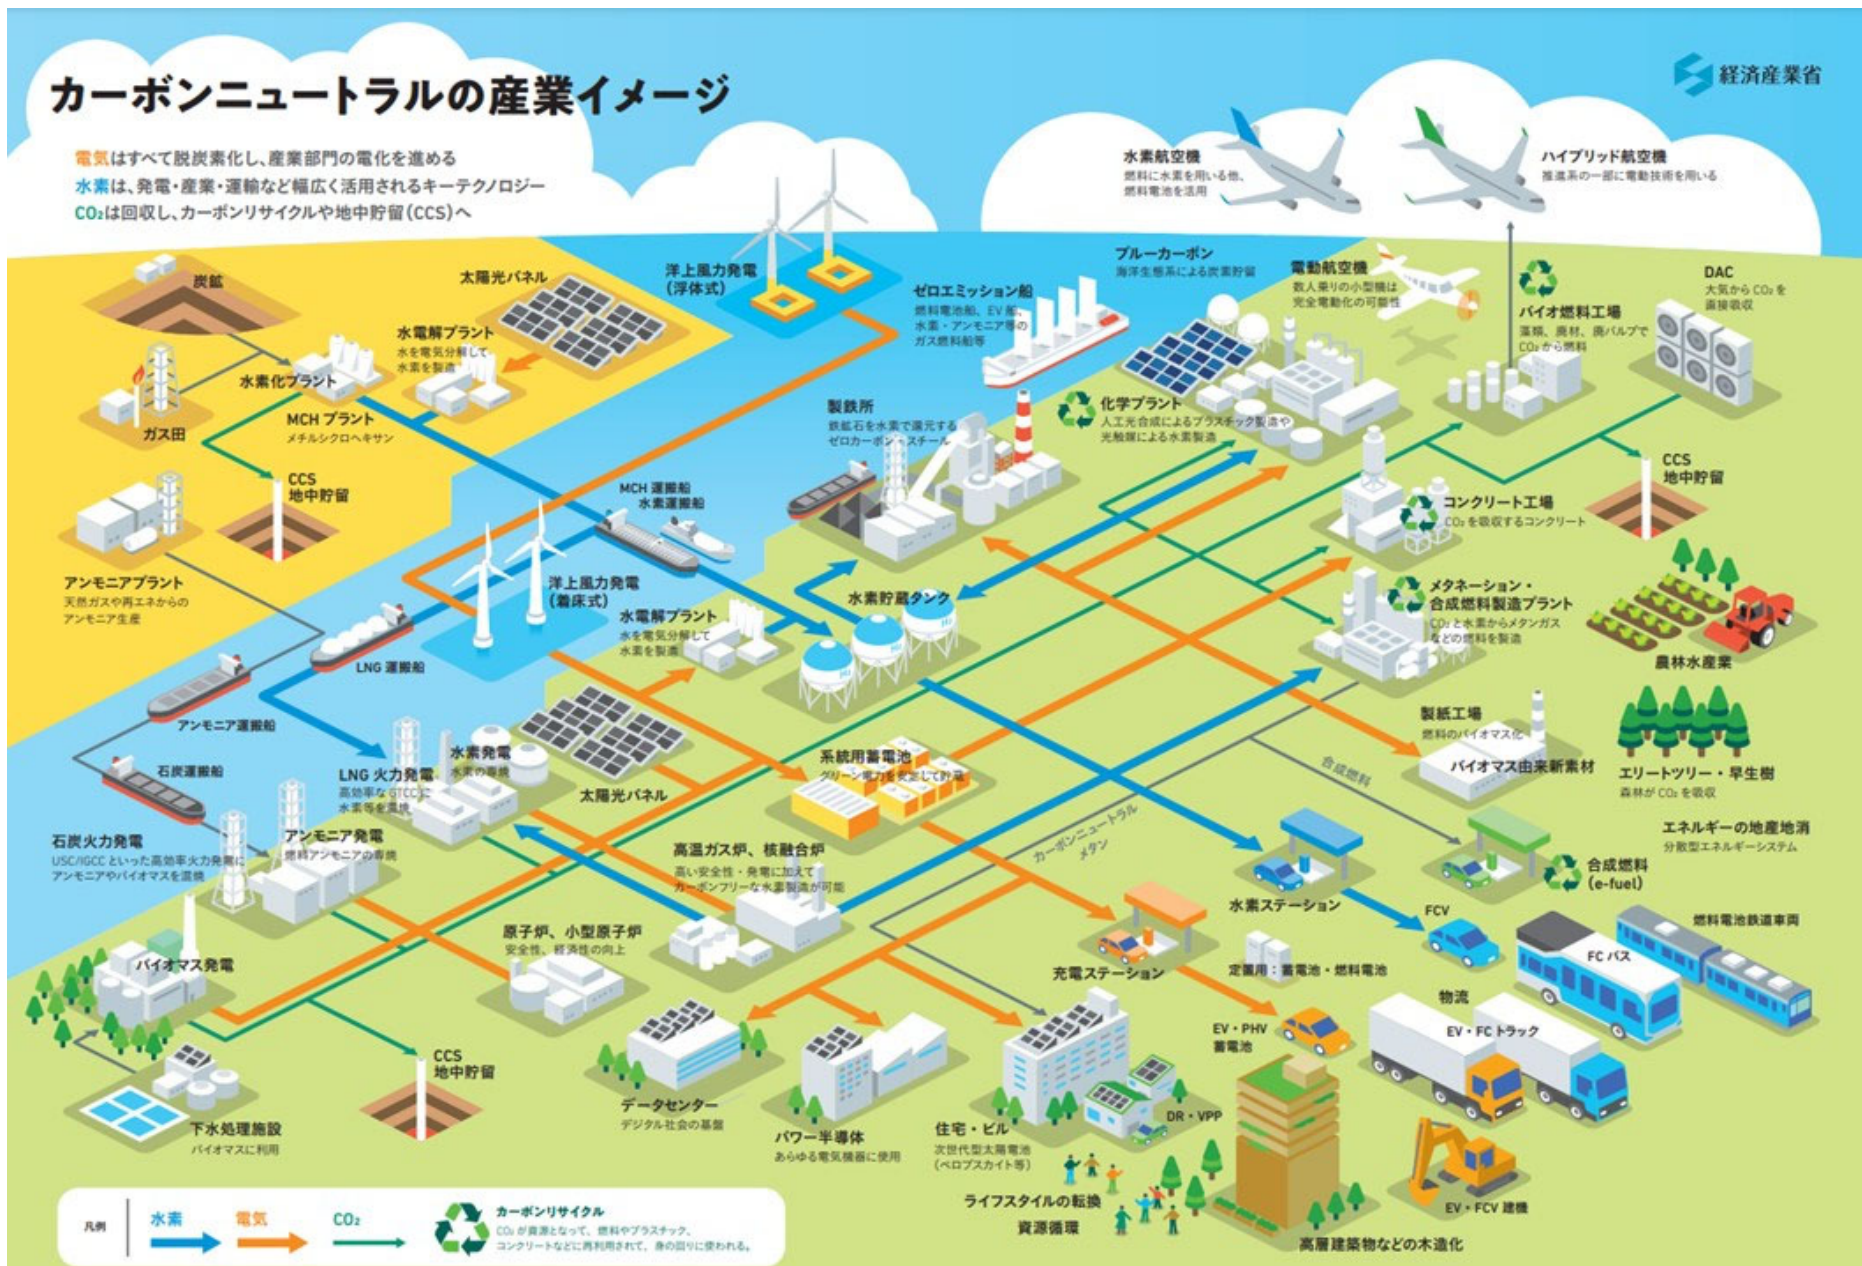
カーボンニュートラルの産業イメージ

経済産業省

電気はすべて脱炭素化し、産業部門の電化を進める
水素は、発電・産業・運輸など幅広く活用されるキーテクノロジー
$CO_2$は回収し、カーボンリサイクルや地中貯留(CCS)へ

水素航空機
燃料に水素を用いる他、燃料電池を活用

ハイブリッド航空機
推進系の一部に電動技術を用いる

炭鉱

太陽光パネル

洋上風力発電
(浮体式)

ゼロエミッション船
燃料電池船、EV船、水素・アンモニア等のガス燃料船等

ブルーカーボン
海洋生態系による炭素貯留

電動航空機
数人乗りの小型機は完全電動化の可能性

バイオ燃料工場
藻類、廃材、廃パルプで$CO_2$から燃料

DAC
大気から$CO_2$を直接吸収

水電解プラント
水を電気分解して水素を製造

水素化プラント

ガス田

MCH プラント
メチルシクロヘキサン

CCS
地中貯留

製鉄所
鉄鉱石を水素で還元するゼロカーボン・スチール

化学プラント
人工光合成によるプラスチック製造や光触媒による水素製造

CCS
地中貯留

コンクリート工場
$CO_2$を吸収するコンクリート

MCH 運搬船
水素運搬船

アンモニアプラント
天然ガスや再エネからのアンモニア生産

洋上風力発電
(着床式)

水素貯蔵タンク

メタネーション・合成燃料製造プラント
$CO_2$と水素からメタンガスなどの燃料を製造

農林水産業

水電解プラント
水を電気分解して水素を製造

LNG 運搬船

アンモニア運搬船

石炭運搬船

水素発電
水素の専焼

LNG 火力発電
高効率なGTCCに水素等を混焼

太陽光パネル

系統用蓄電池
グリーン電力を安定して貯蔵

製紙工場
燃料のバイオマス化

バイオマス由来新素材

合成燃料

エリートツリー・早生樹
森林が$CO_2$を吸収

エネルギーの地産地消
分散型エネルギーシステム

石炭火力発電
USC/IGCC といった高効率火力発電にアンモニアやバイオマスを混焼

アンモニア発電
燃料アンモニアの専焼

高温ガス炉、核融合炉
高い安全性・発電に加えてカーボンフリーな水素製造が可能

カーボンニュートラルメタン

水素ステーション

合成燃料
(e-fuel)

FCV

燃料電池鉄道車両

FC バス

原子炉、小型原子炉
安全性、経済性の向上

バイオマス発電

充電ステーション

定置用:蓄電池・燃料電池

物流

EV・FC トラック

EV・PHV
蓄電池

CCS
地中貯留

データセンター
デジタル社会の基盤

パワー半導体
あらゆる電気機器に使用

住宅・ビル
次世代型太陽電池
(ペロブスカイト等)

DR・VPP

下水処理施設
バイオマスに利用

ライフスタイルの転換
資源循環

EV・FCV 建機

高層建築物などの木造化

凡例
水素
電気
$CO_2$
カーボンリサイクル
$CO_2$が資源となって、燃料やプラスチック、コンクリートなどに再利用されて、身の回りに使われる。